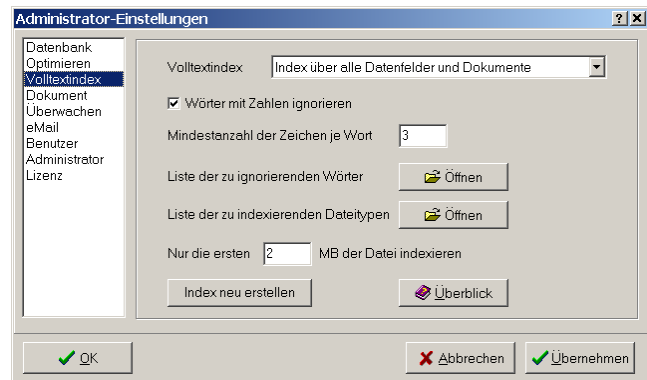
Administrator-Einstellungen ? X

Datenbank
Optimieren
Volltextindex
Dokument
Überwachen
eMail
Benutzer
Administrator
Lizenz

Volltextindex Index über alle Datenfelder und Dokumente

Wörter mit Zahlen ignorieren

Mindestanzahl der Zeichen je Wort 3

Liste der zu ignorierenden Wörter Öffnen

Liste der zu indexierenden Dateitypen Öffnen

Nur die ersten 2 MB der Datei indexieren

Index neu erstellen Überblick

OK Abbrechen Übernehmen